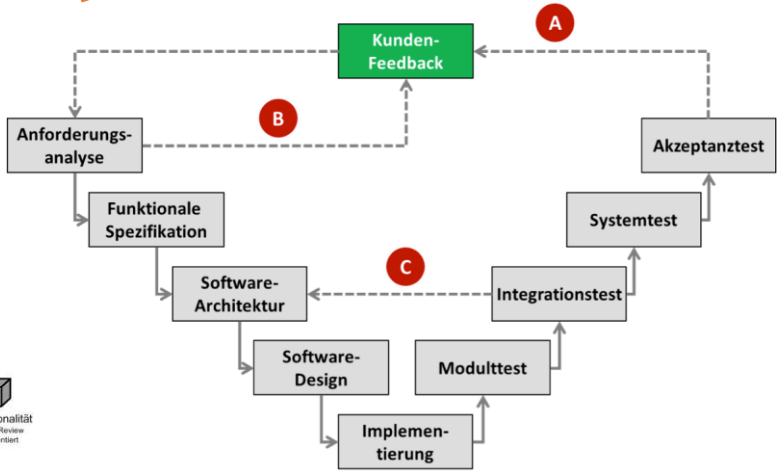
Kunden-Feedback

A

B

Anforderungs-analyse

Akzeptanztest

Funktionale Spezifikation

Systemtest

C

Software-Architektur

Integrationstest

Software-Design

Modulttest

Implementierung

onalität
Review
ntiert